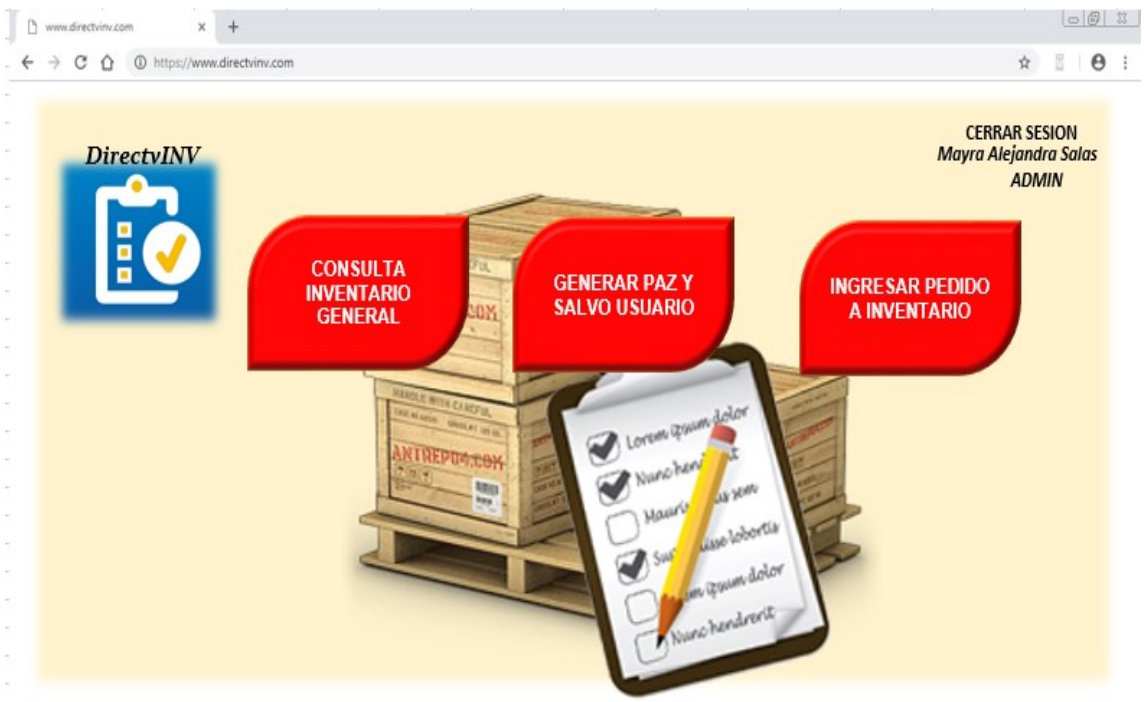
www.directvinv.com

https://www.directvinv.com

DirectvINV

CERRAR SESION
Mayra Alejandra Salas
ADMIN

CONSULTA INVENTARIO GENERAL

GENERAR PAZ Y SALVO USUARIO

INGRESAR PEDIDO A INVENTARIO

ANTREPO4.COM

Lorem ipsum dolor
Nunc hend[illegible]it
Mauri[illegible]s sem
Su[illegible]isse lobortis
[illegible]m ipsum dolor
Nunc hendrerit